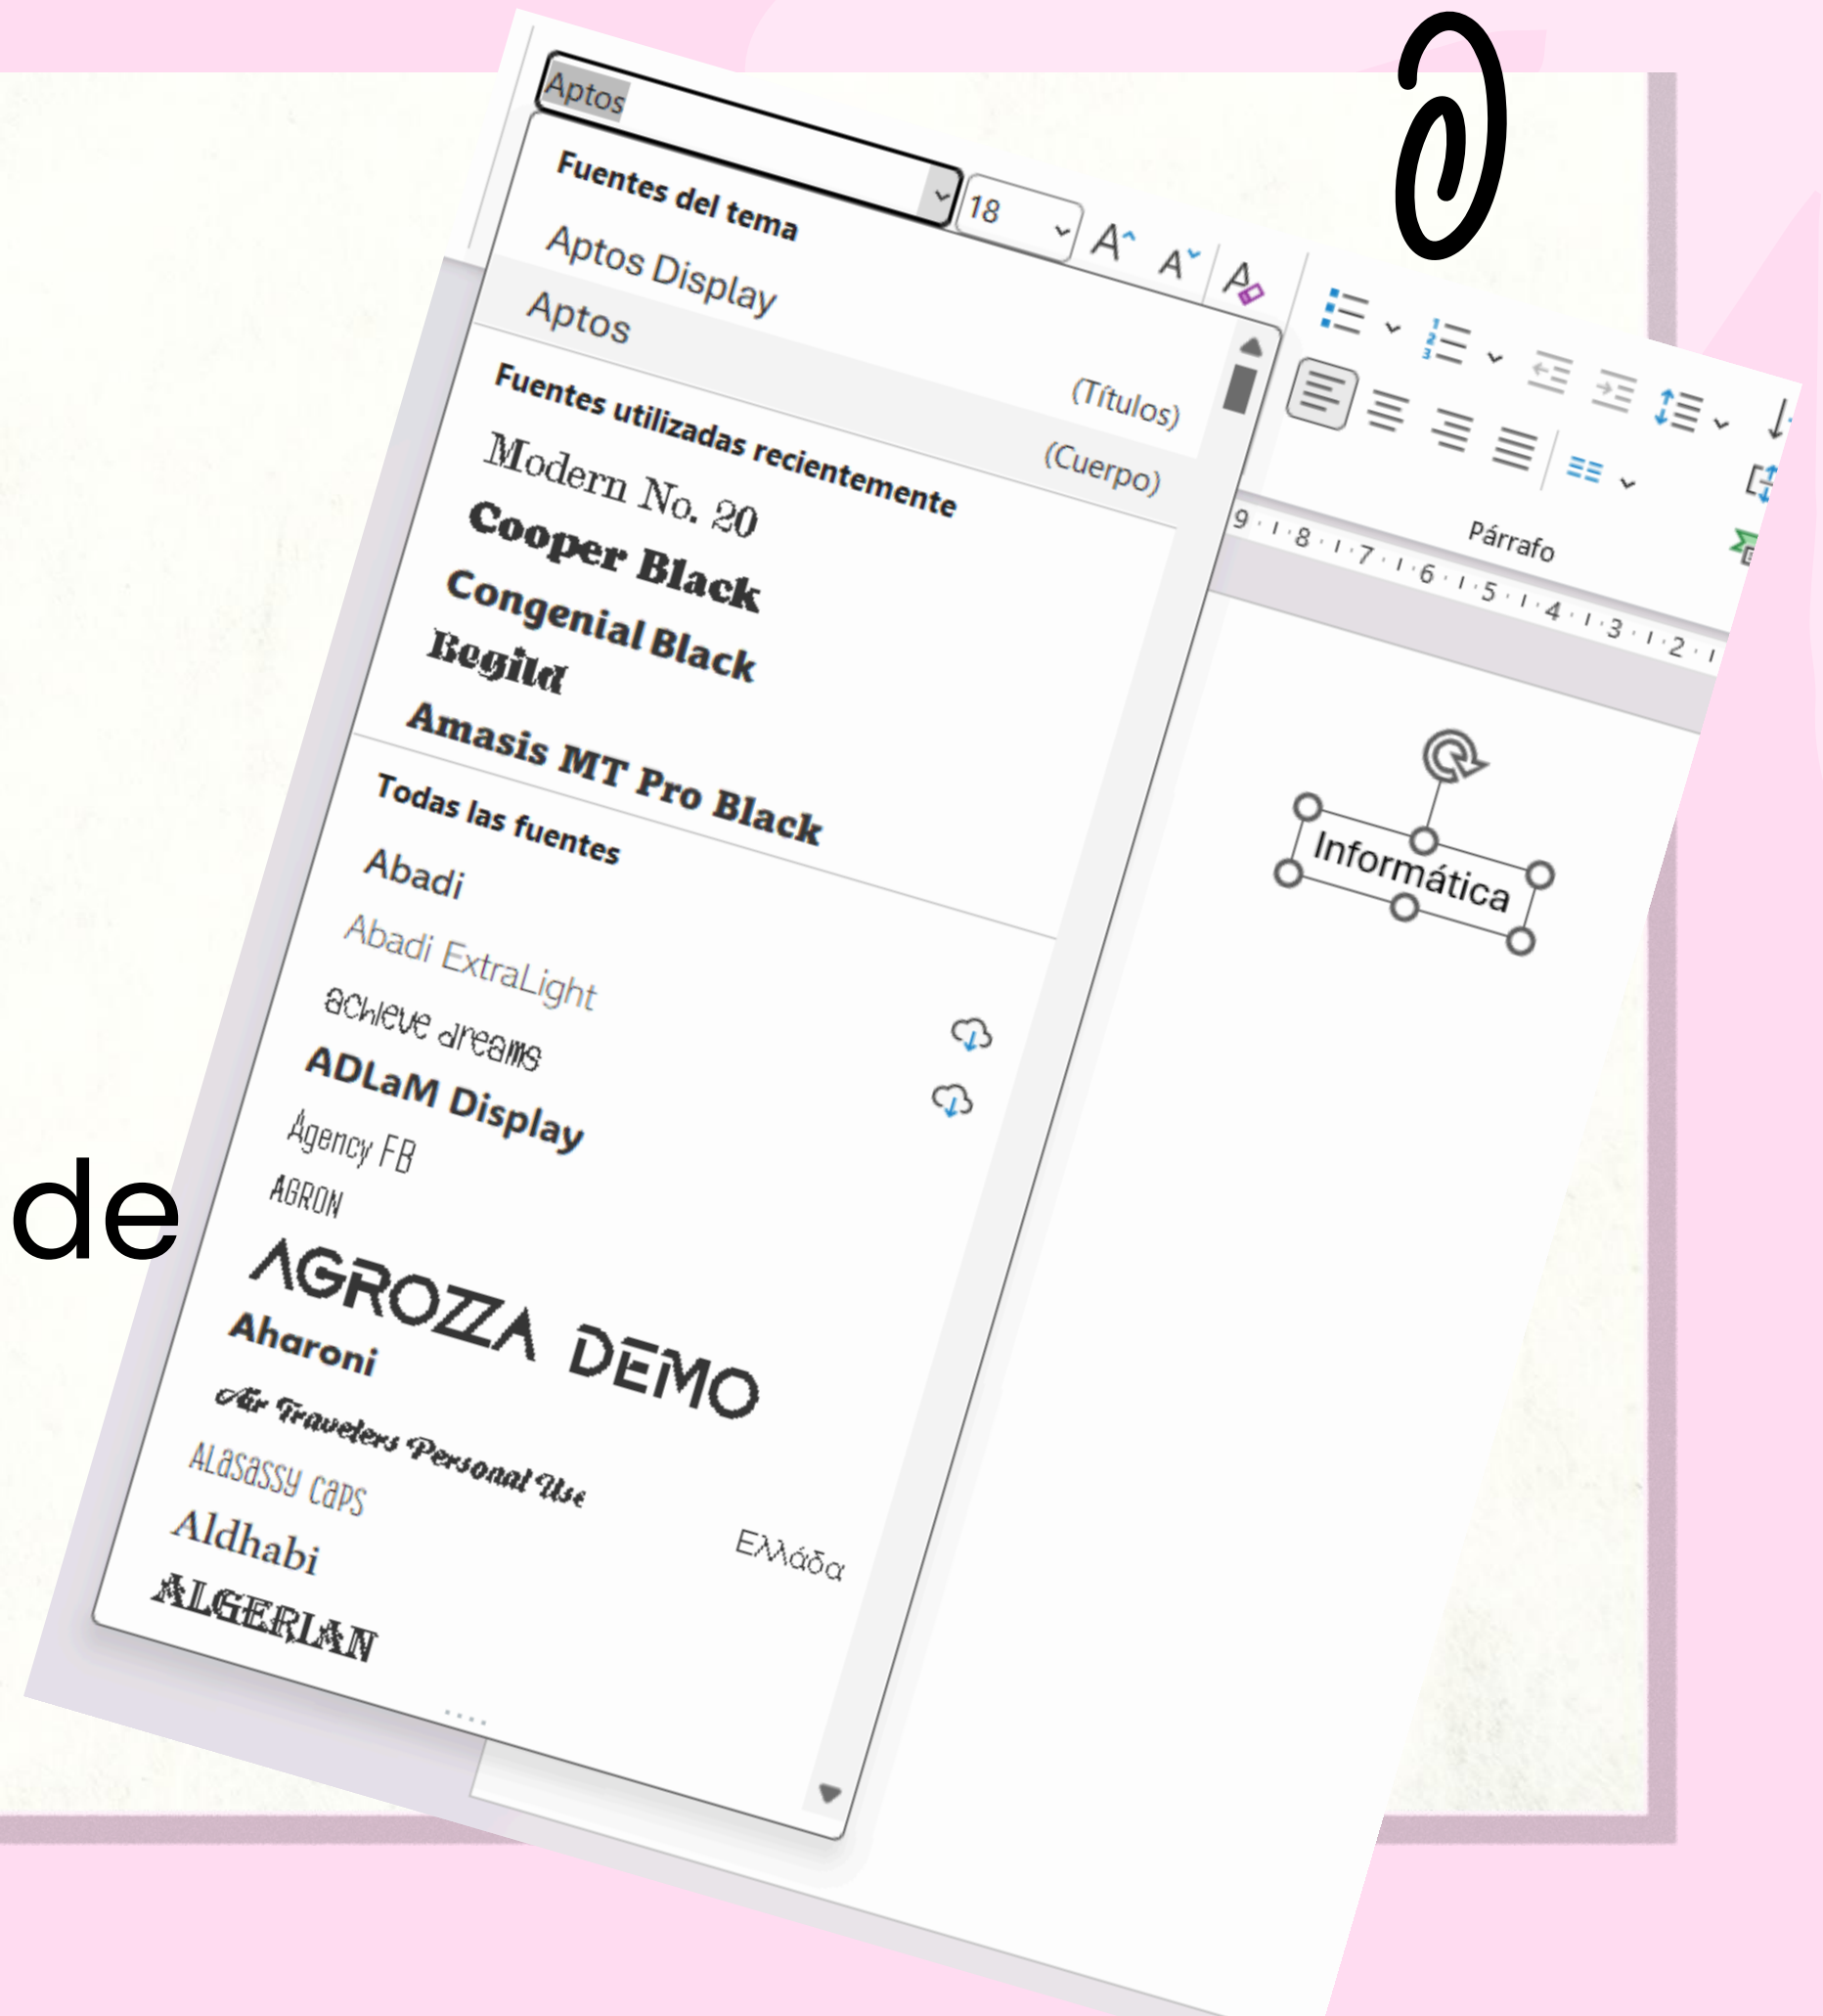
Aptos
18
Fuentes del tema
Aptos Display (Títulos)
Aptos (Cuerpo)
Fuentes utilizadas recientemente
Modern No. 20
Cooper Black
Congenial Black
Begild
Amasis MT Pro Black
Todas las fuentes
Abadi
Abadi ExtraLight
achieve dreams
ADLaM Display
Agency FB
AGRON
AGROZZA DEMO
Aharoni
Air Travelers Personal Use
Alasassy caps
Aldhabi
Ελλάδα
ALGERIAN
Párrafo
9 · 8 · 7 · 6 · 5 · 4 · 3 · 2
Informática
de